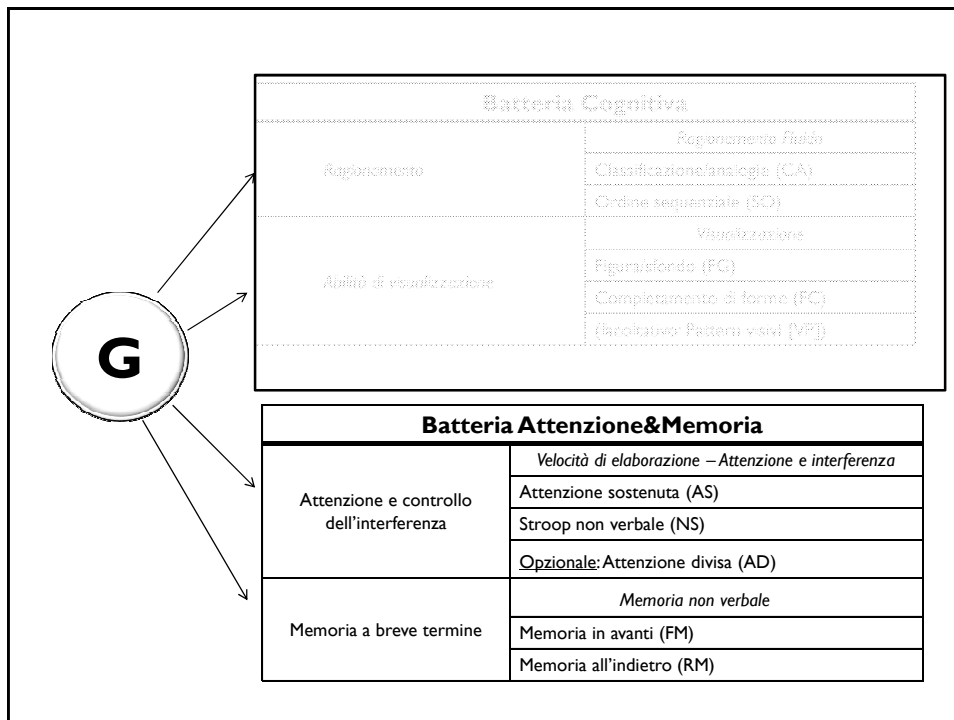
G

| Batteria Cognitiva | |
|---|---|
| Ragionamento | Ragionamento fluido |
| | Classificazione/analogia (CA) |
| | Ordine sequenziale (SO) |
| Abilità di visualizzazione | Visualizzazione |
| | Figura/sfondo (FG) |
| | Completamento di forme (FC) |
| | (facoltativo: Pattern visivi [VP]) |

| Batteria Attenzione&Memoria | |
|---|---|
| Attenzione e controllo dell'interferenza | *Velocità di elaborazione – Attenzione e interferenza* |
| | Attenzione sostenuta (AS) |
| | Stroop non verbale (NS) |
| | Opzionale: Attenzione divisa (AD) |
| Memoria a breve termine | *Memoria non verbale* |
| | Memoria in avanti (FM) |
| | Memoria all'indietro (RM) |